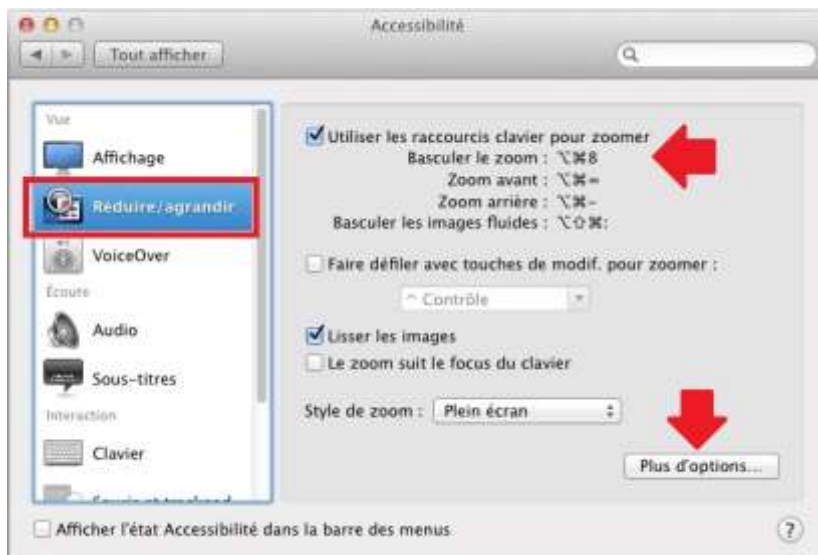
Accessibilité

Tout afficher

Vue

Affichage

Réduire/agrandir

VoiceOver

Écoute

Audio

Sous-titres

Interaction

Clavier

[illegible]

Utiliser les raccourcis clavier pour zoomer

Basculer le zoom : ⌥⌘8

Zoom avant : ⌥⌘=

Zoom arrière : ⌥⌘-

Basculer les images fluides : ⌥⇧⌘:

Faire défiler avec touches de modif. pour zoomer :

^ Contrôle

Lisser les images

Le zoom suit le focus du clavier

Style de zoom : Plein écran

Plus d'options...

Afficher l'état Accessibilité dans la barre des menus

?